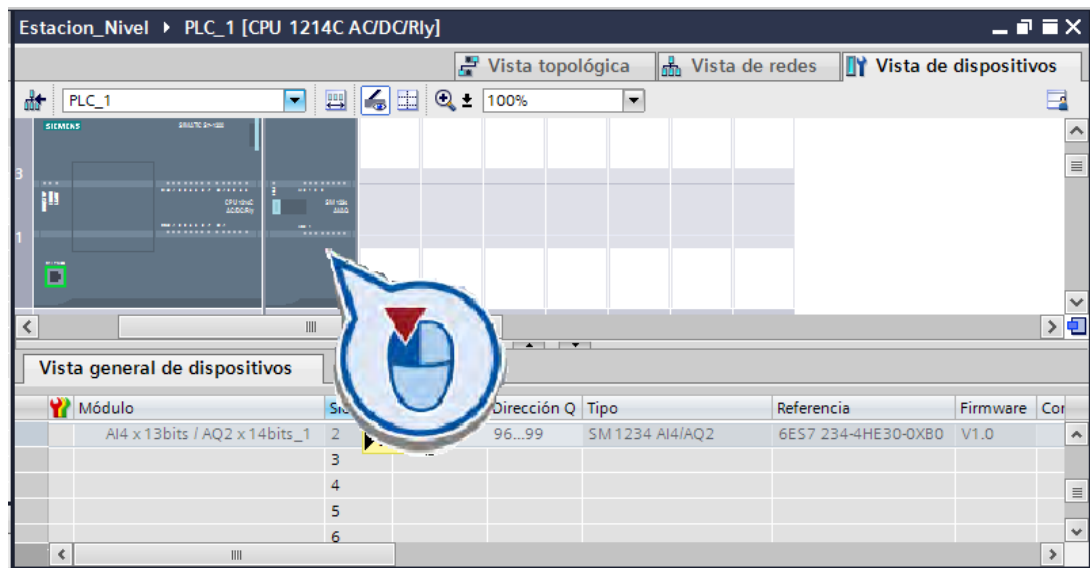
Estacion_Nivel ▸ PLC_1 [CPU 1214C AC/DC/Rly]

Vista topológica | Vista de redes | Vista de dispositivos

PLC_1 | 100%

SIEMENS | SIMATIC S7-1200

CPU 1214C AC/DC/Rly | SM 1234 AI4/AQ2

3

1

Vista general de dispositivos

| Módulo | Slo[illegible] | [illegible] | Dirección Q | Tipo | Referencia | Firmware | Co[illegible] |
|---|---|---|---|---|---|---|---|
| AI4 x 13bits / AQ2 x 14bits_1 | 2 | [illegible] | 96...99 | SM 1234 AI4/AQ2 | 6ES7 234-4HE30-0XB0 | V1.0 | |
| | 3 | | | | | | |
| | 4 | | | | | | |
| | 5 | | | | | | |
| | 6 | | | | | | |